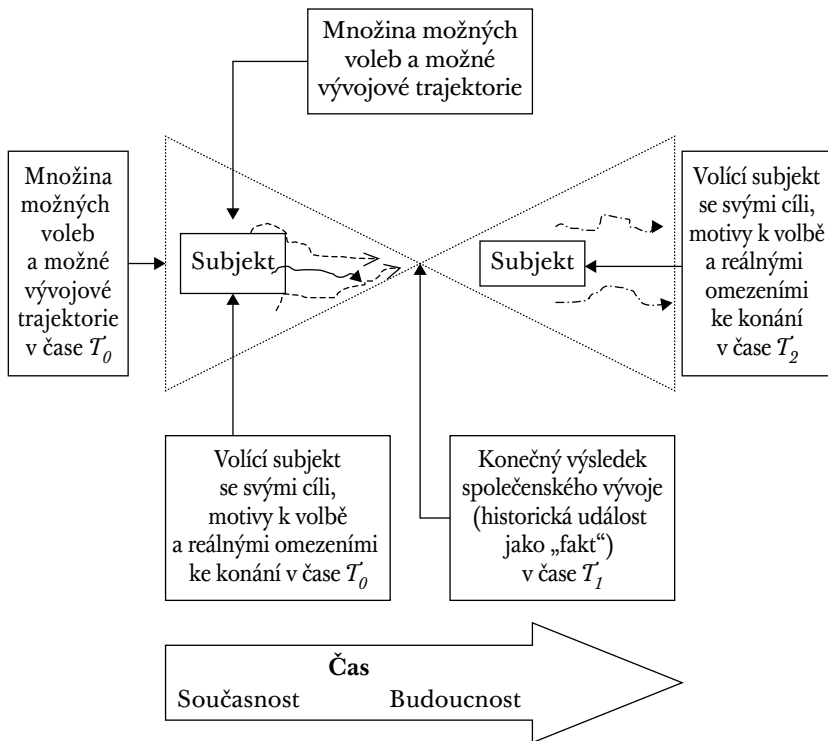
Množina možných voleb a možné vývojové trajektorie

Množina možných voleb a možné vývojové trajektorie v čase $\mathcal{T}_0$

Subjekt

Subjekt

Volící subjekt se svými cíli, motivy k volbě a reálnými omezeními ke konání v čase $\mathcal{T}_2$

Volící subjekt se svými cíli, motivy k volbě a reálnými omezeními ke konání v čase $\mathcal{T}_0$

Konečný výsledek společenského vývoje (historická událost jako „fakt") v čase $\mathcal{T}_1$

Čas

Současnost Budoucnost